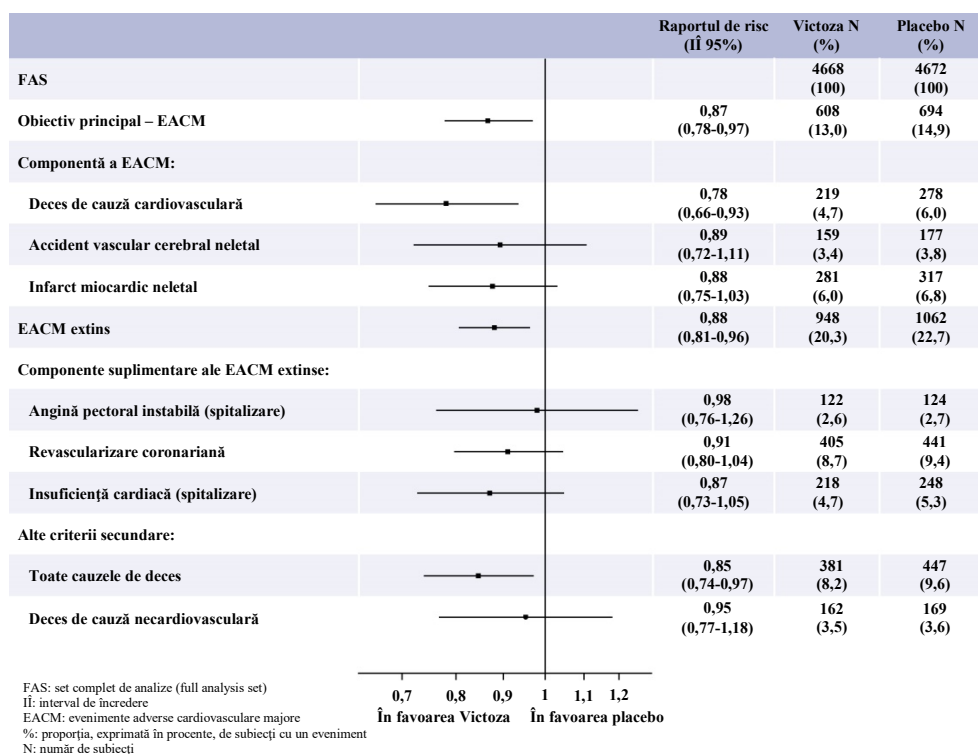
| | | Raportul de risc (IÎ 95%) | Victoza N (%) | Placebo N (%) |
|---|---|---|---|---|
| FAS | | | 4668 (100) | 4672 (100) |
| Obiectiv principal – EACM | | 0,87 (0,78-0,97) | 608 (13,0) | 694 (14,9) |
| Componentă a EACM: | | | | |
| Deces de cauză cardiovasculară | | 0,78 (0,66-0,93) | 219 (4,7) | 278 (6,0) |
| Accident vascular cerebral neletal | | 0,89 (0,72-1,11) | 159 (3,4) | 177 (3,8) |
| Infarct miocardic neletal | | 0,88 (0,75-1,03) | 281 (6,0) | 317 (6,8) |
| EACM extins | | 0,88 (0,81-0,96) | 948 (20,3) | 1062 (22,7) |
| Componente suplimentare ale EACM extinse: | | | | |
| Angină pectoral instabilă (spitalizare) | | 0,98 (0,76-1,26) | 122 (2,6) | 124 (2,7) |
| Revascularizare coronariană | | 0,91 (0,80-1,04) | 405 (8,7) | 441 (9,4) |
| Insuficienţă cardiacă (spitalizare) | | 0,87 (0,73-1,05) | 218 (4,7) | 248 (5,3) |
| Alte criterii secundare: | | | | |
| Toate cauzele de deces | | 0,85 (0,74-0,97) | 381 (8,2) | 447 (9,6) |
| Deces de cauză necardiovasculară | | 0,95 (0,77-1,18) | 162 (3,5) | 169 (3,6) |

0,7 0,8 0,9 1 1,1 1,2
În favoarea Victoza În favoarea placebo

FAS: set complet de analize (full analysis set)
IÎ: interval de încredere
EACM: evenimente adverse cardiovasculare majore
%: proporţia, exprimată în procente, de subiecţi cu un eveniment
N: număr de subiecţi